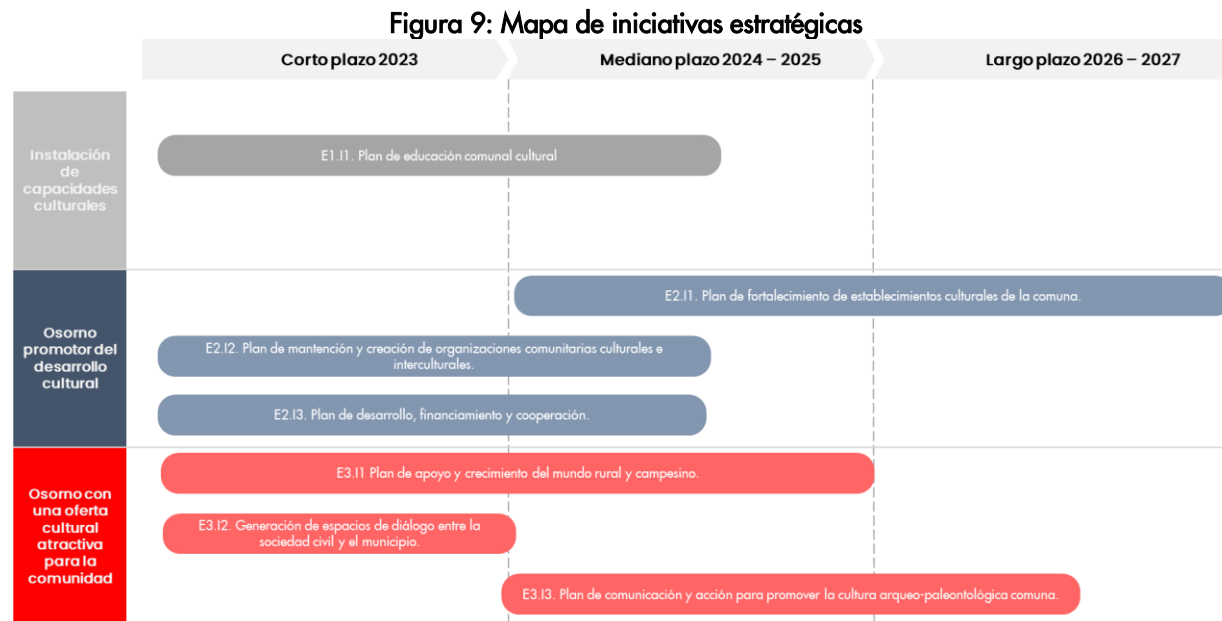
Figura 9: Mapa de iniciativas estratégicas

Corto plazo 2023

Mediano plazo 2024 – 2025

Largo plazo 2026 – 2027

Instalación de capacidades culturales

E1.I1. Plan de educación comunal cultural

Osorno promotor del desarrollo cultural

E2.I1. Plan de fortalecimiento de establecimientos culturales de la comuna.

E2.I2. Plan de mantención y creación de organizaciones comunitarias culturales e interculturales.

E2.I3. Plan de desarrollo, financiamiento y cooperación.

Osorno con una oferta cultural atractiva para la comunidad

E3.I1 Plan de apoyo y crecimiento del mundo rural y campesino.

E3.I2. Generación de espacios de diálogo entre la sociedad civil y el municipio.

E3.I3. Plan de comunicación y acción para promover la cultura arqueo-paleontológica comuna.